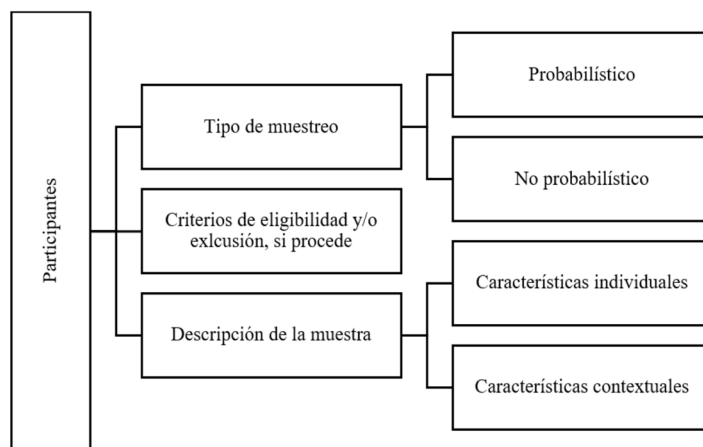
Participantes

Tipo de muestreo

Probabilístico

No probabilístico

Criterios de eligibilidad y/o exlcusión, si procede

Descripción de la muestra

Características individuales

Características contextuales